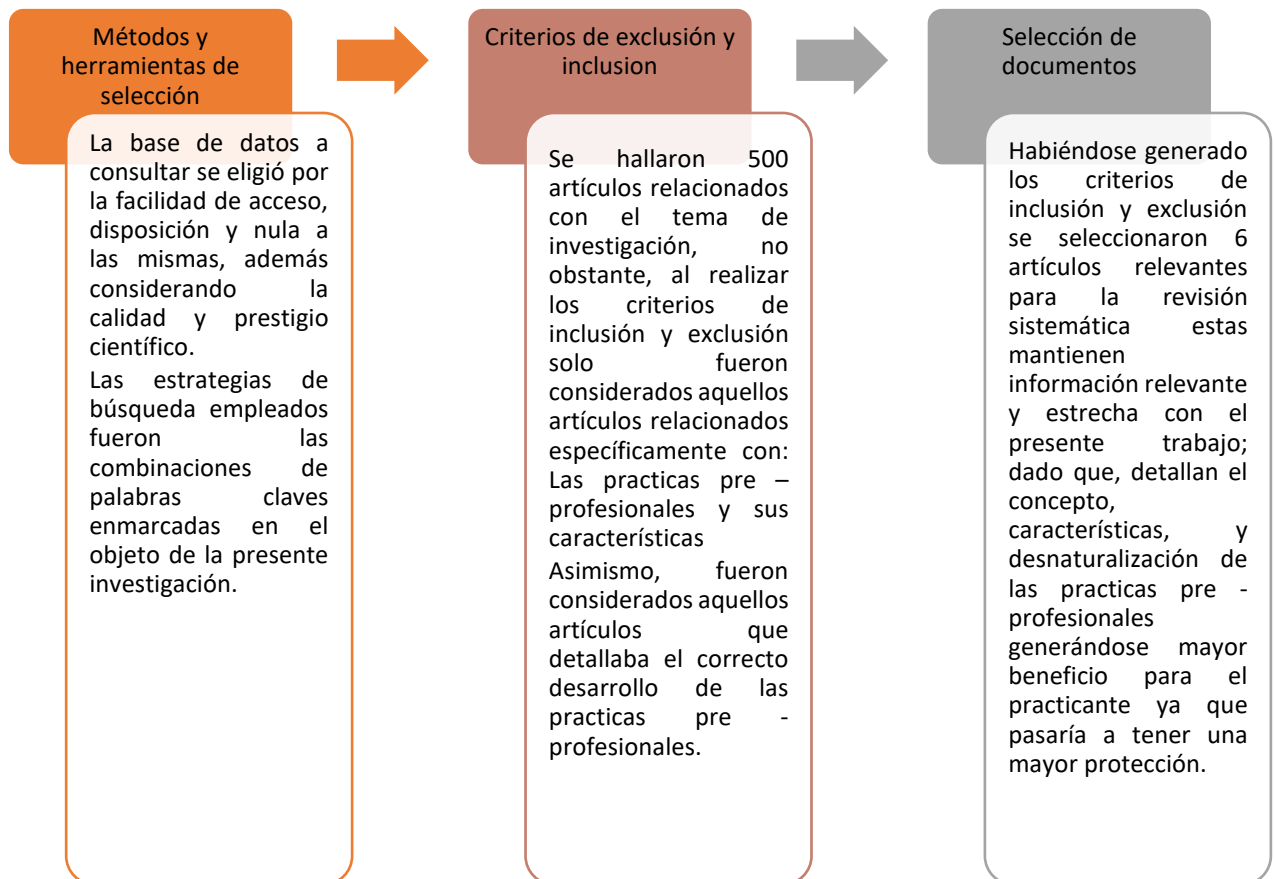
Métodos y herramientas de selección

La base de datos a consultar se eligió por la facilidad de acceso, disposición y nula a las mismas, además considerando la calidad y prestigio científico.

Las estrategias de búsqueda empleados fueron las combinaciones de palabras claves enmarcadas en el objeto de la presente investigación.

Criterios de exclusión y inclusion

Se hallaron 500 artículos relacionados con el tema de investigación, no obstante, al realizar los criterios de inclusión y exclusión solo fueron considerados aquellos artículos relacionados específicamente con: Las practicas pre – profesionales y sus características

Asimismo, fueron considerados aquellos artículos que detallaba el correcto desarrollo de las practicas pre - profesionales.

Selección de documentos

Habiéndose generado los criterios de inclusión y exclusión se seleccionaron 6 artículos relevantes para la revisión sistemática estas mantienen información relevante y estrecha con el presente trabajo; dado que, detallan el concepto, características, y desnaturalización de las practicas pre - profesionales generándose mayor beneficio para el practicante ya que pasaría a tener una mayor protección.